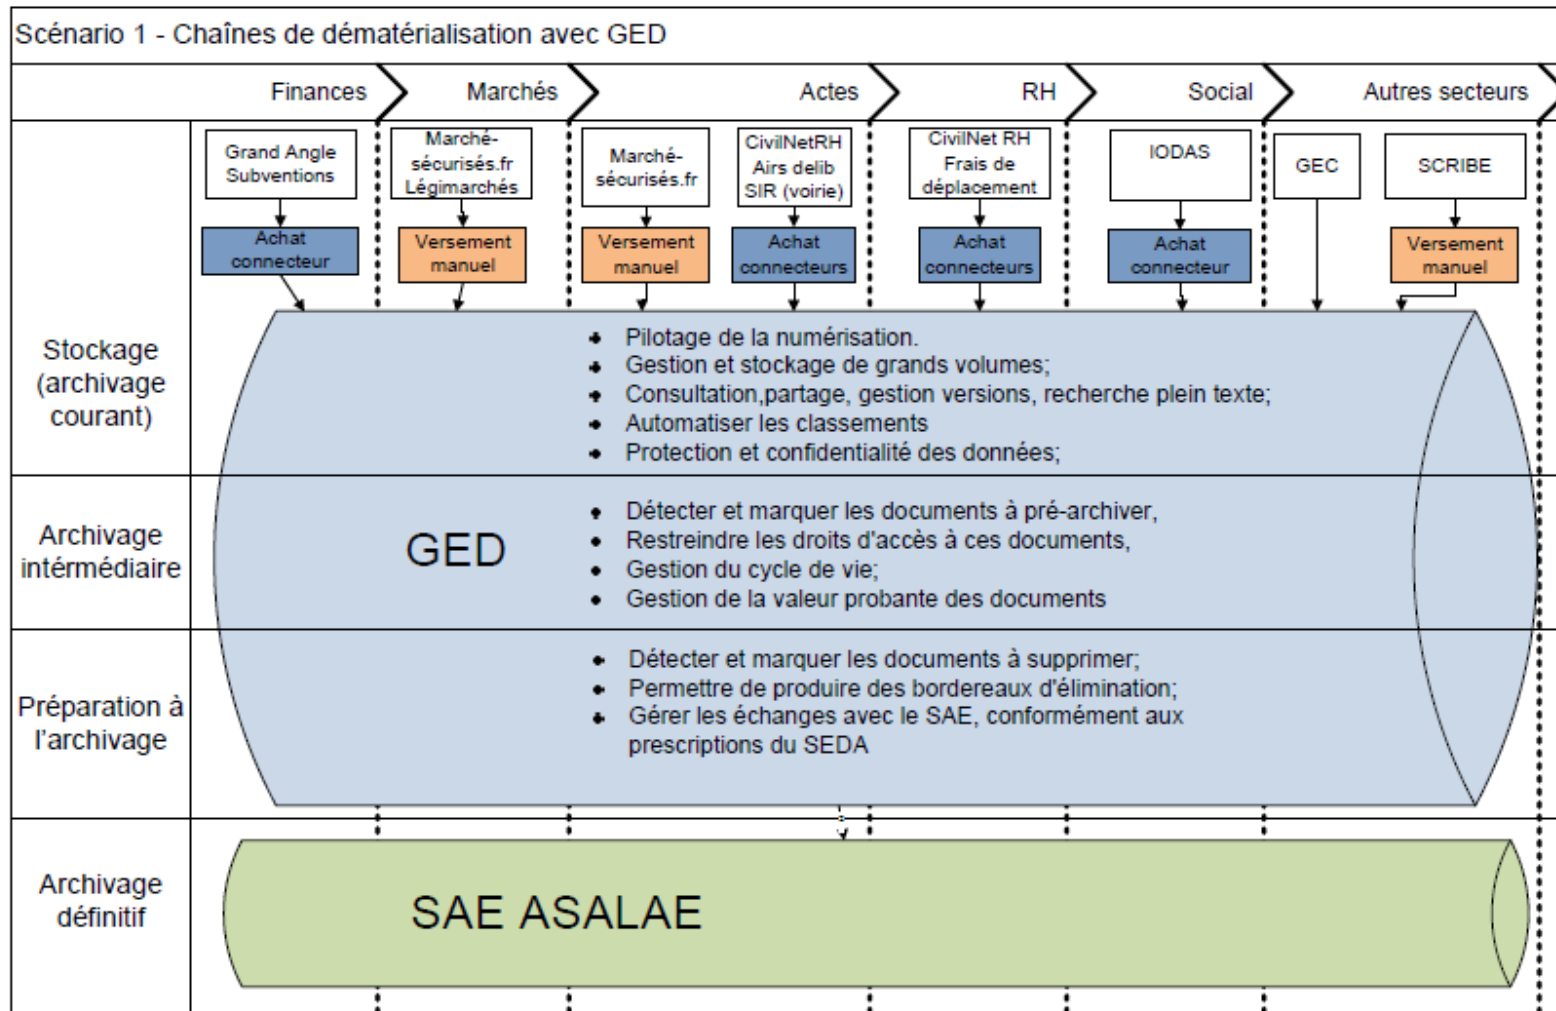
Scénario 1 - Chaînes de dématérialisation avec GED

Finances Marchés Actes RH Social Autres secteurs

Grand Angle Subventions

Achat connecteur

Marché-sécurisés.fr Légimarchés

Versement manuel

Marché-sécurisés.fr

Versement manuel

CivilNetRH Airs delib SIR (voirie)

Achat connecteurs

CivilNet RH Frais de déplacement

Achat connecteurs

IODAS

Achat connecteur

GEC

SCRIBE

Versement manuel

Stockage (archivage courant)

- Pilotage de la numérisation.
- Gestion et stockage de grands volumes;
- Consultation,partage, gestion versions, recherche plein texte;
- Automatiser les classements
- Protection et confidentialité des données;

Archivage intérmédiaire

GED

- Détecter et marquer les documents à pré-archiver,
- Restreindre les droits d'accès à ces documents,
- Gestion du cycle de vie;
- Gestion de la valeur probante des documents

Préparation à l'archivage

- Détecter et marquer les documents à supprimer;
- Permettre de produire des bordereaux d'élimination;
- Gérer les échanges avec le SAE, conformément aux prescriptions du SEDA

Archivage définitif

SAE ASALAE